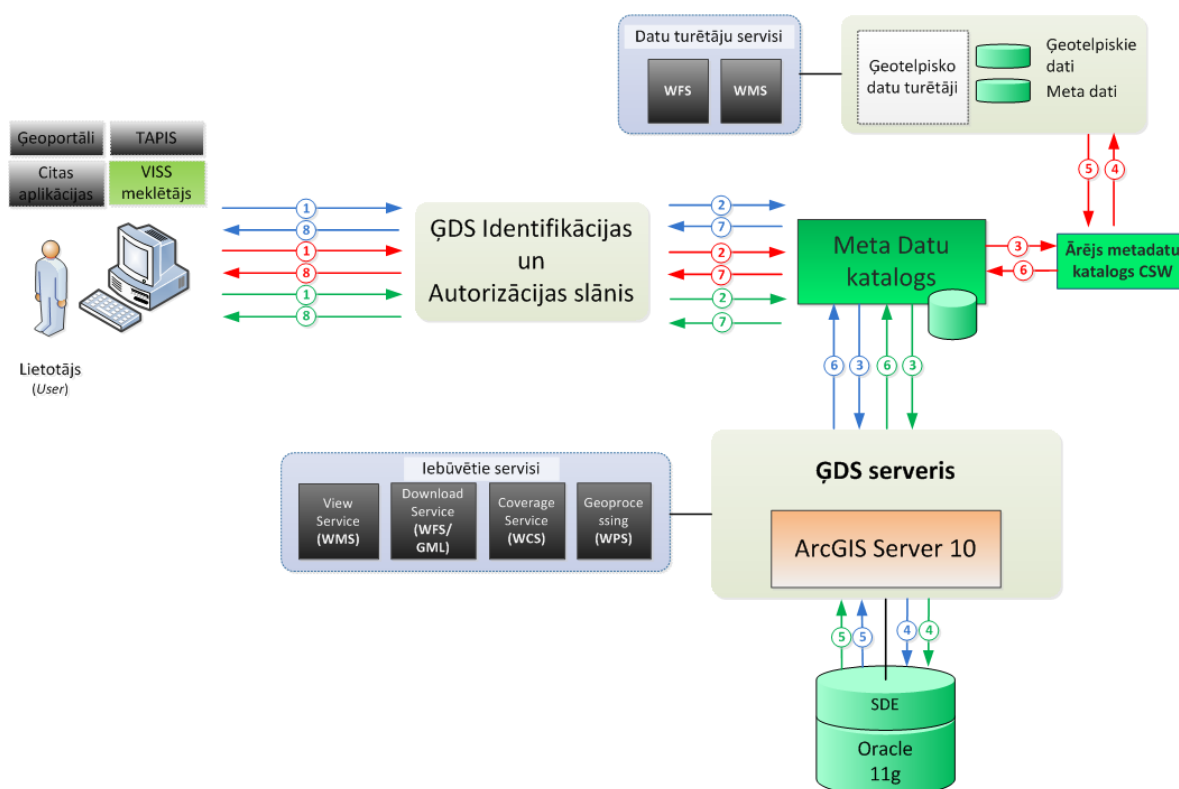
Datu turētāju servisi

WFS

WMS

Ģeotelpisko datu turētāji

Ģeotelpiskie dati

Meta dati

Ģeoportāli

TAPIS

Citas aplikācijas

VISS meklētājs

1
8
1
8
1
8

ĢDS Identifikācijas un Autorizācijas slānis

2
7
2
7
2
7

Meta Datu katalogs

3
6

Ārējs metadatu katalogs CSW

5
4

Lietotājs (User)

6
3
6
3

Iebūvētie servisi

View Service (WMS)

Download Service (WFS/ GML)

Coverage Service (WCS)

Geoprocessing (WPS)

ĢDS serveris

ArcGIS Server 10

5
5
4
4

SDE

Oracle 11g